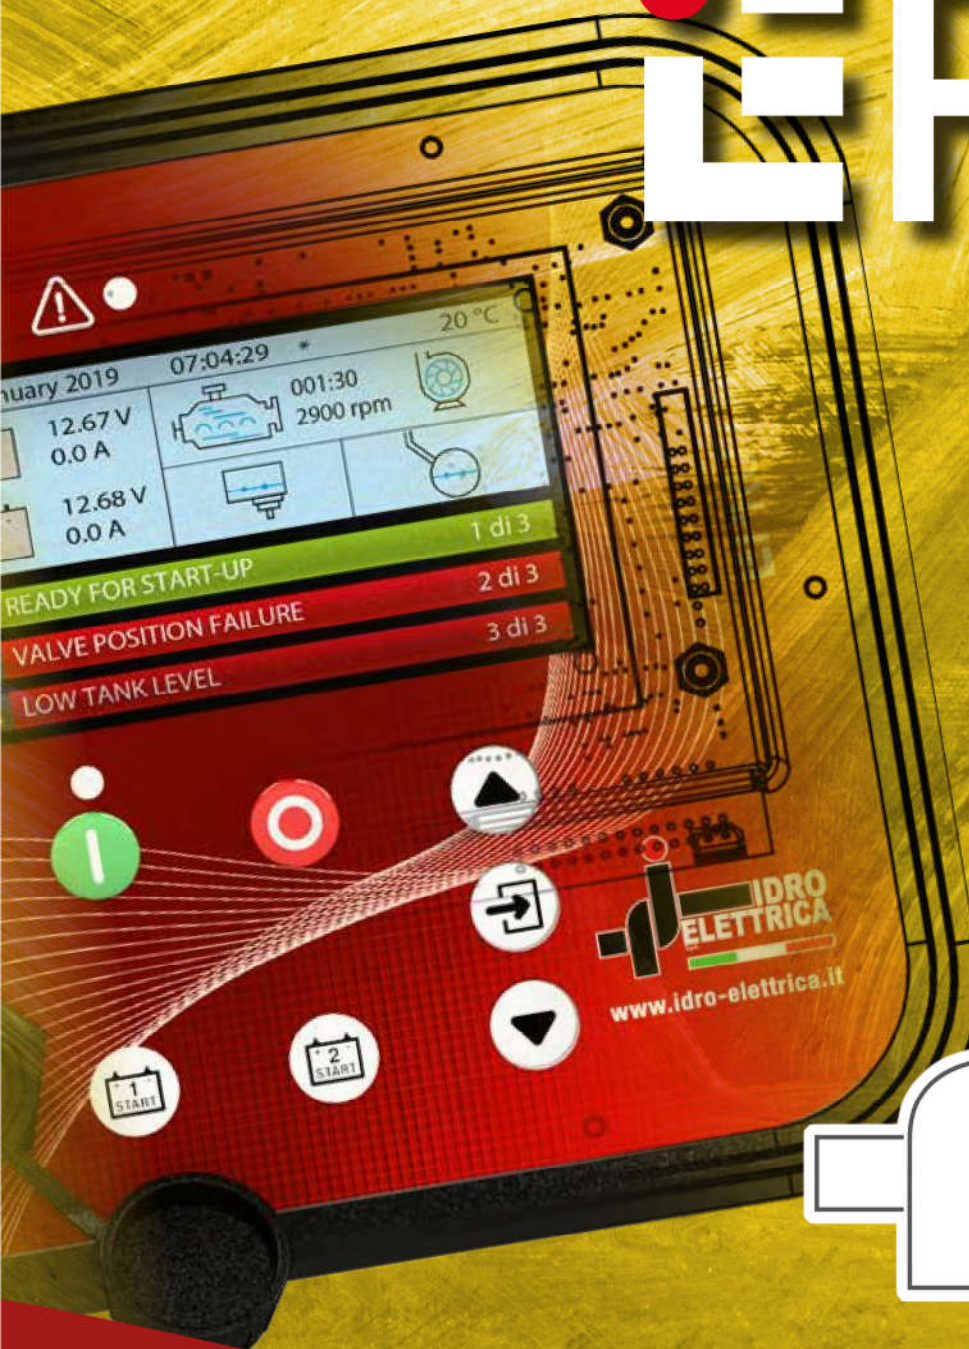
nuary 2019

07:04:29

20 °C

12.67 V
0.0 A

001:30
2900 rpm

12.68 V
0.0 A

1 di 3
READY FOR START-UP

2 di 3
VALVE POSITION FAILURE

3 di 3
LOW TANK LEVEL

IDRO
ELETTRICA

www.idro-elettrica.it

1
START

2
START